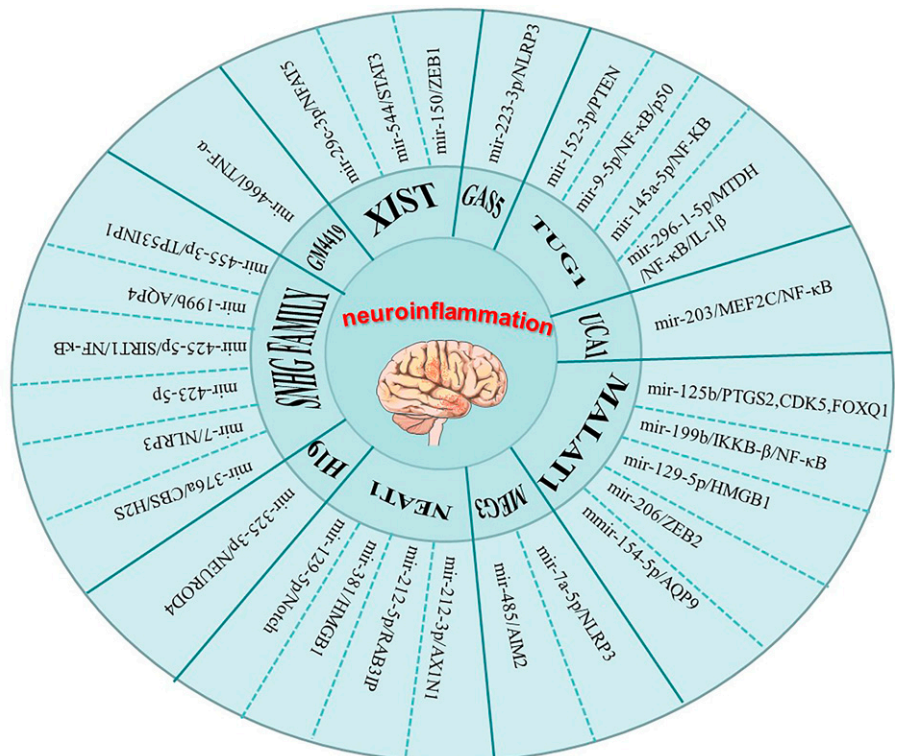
neuroinflammation

XIST
mir-29c-3p/NFATC5
mir-544/STAT3
mir-150/ZEB1

GAS5
mir-223-3p/NLRP3

TUG1
mir-152-3p/PTEN
mir-9-5p/NF-κB/p50
mir-145a-5p/NF-KB
mir-296-1-5p/MTDH /NF-κB/IL-1β

UCA1
mir-203/MEF2C/NF-κB

MALAT1
mir-125b/PTGS2,CDK5,FOXQ1
mir-199b/IKKB-β/NF-κB
mir-129-5p/HMGB1
mir-206/ZEB2
mmir-154-5p/AQP9

MEG3
mir-7a-5p/NLRP3
mir-485/AIM2

NEAT1
mir-212-3p/AXIN1
mir-212-5p/RAB3IP
mir-381/HMGB1
mir-129-5p/Notch

H19
mir-325-3p/NEUROD4

SNHG FAMILY
mir-376a/CBS/H2S
mir-7/NLRP3
mir-423-5p
mir-425-5p/SIRT1/NF-κB
mir-199b/AQP4
mir-455-3p/TP53INP1

GM4419
mir-466l/TNF-α